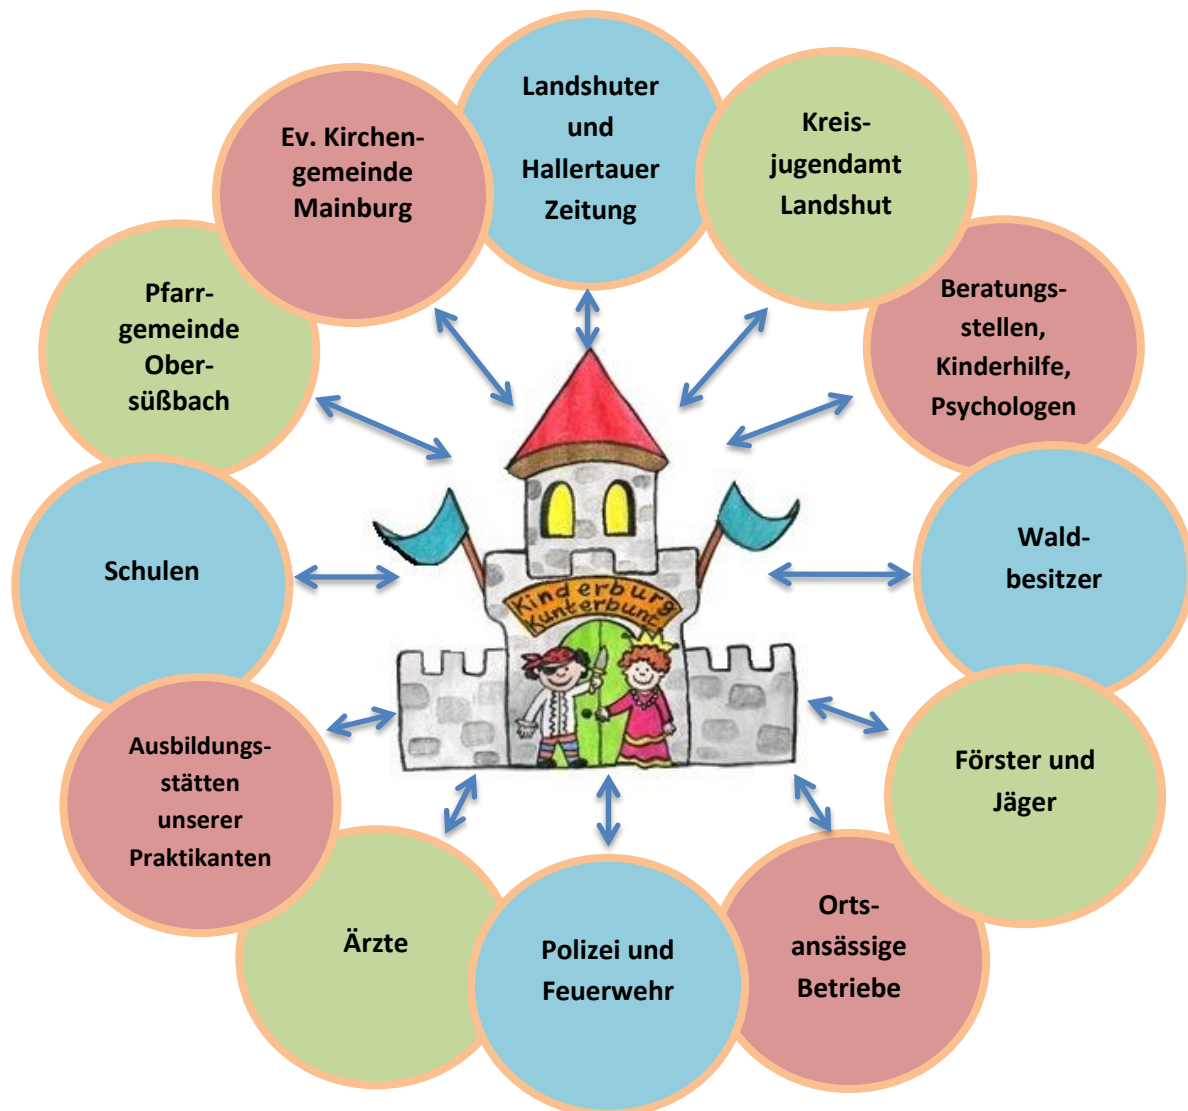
Landshuter und Hallertauer Zeitung

Kreis-jugendamt Landshut

Beratungs-stellen, Kinderhilfe, Psychologen

Wald-besitzer

Förster und Jäger

Orts-ansässige Betriebe

Polizei und Feuerwehr

Ärzte

Ausbildungs-stätten unserer Praktikanten

Schulen

Pfarr-gemeinde Ober-süßbach

Ev. Kirchen-gemeinde Mainburg

Kinderburg Kunterbunt